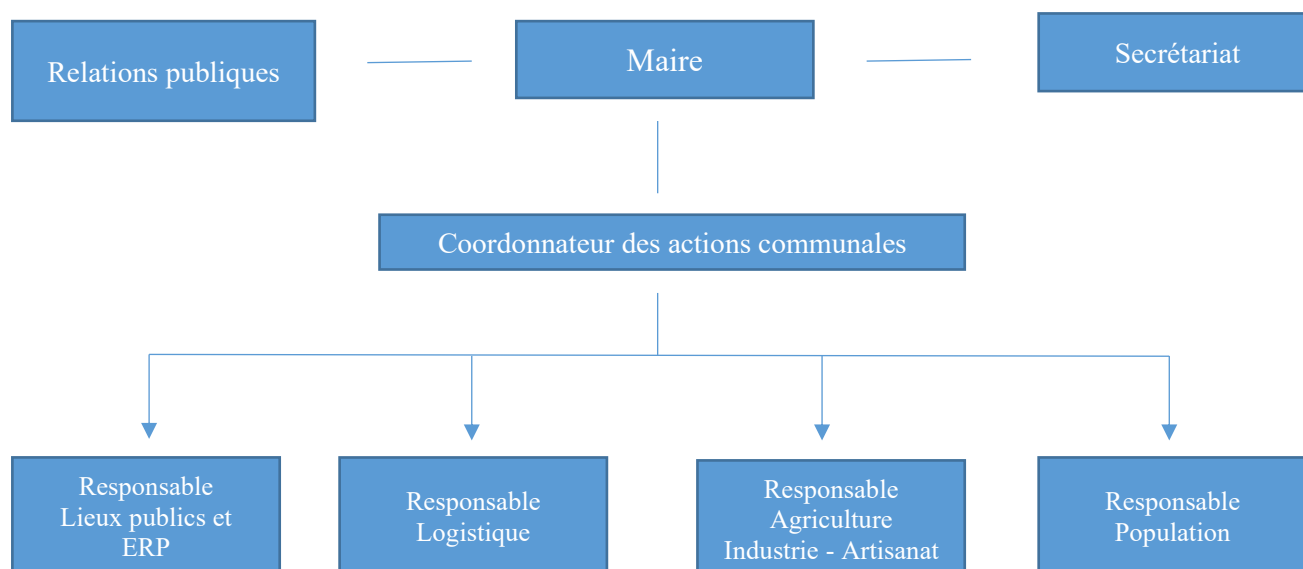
Relations publiques

Maire

Secrétariat

Coordonnateur des actions communales

Responsable
Lieux publics et
ERP

Responsable
Logistique

Responsable
Agriculture
Industrie - Artisanat

Responsable
Population